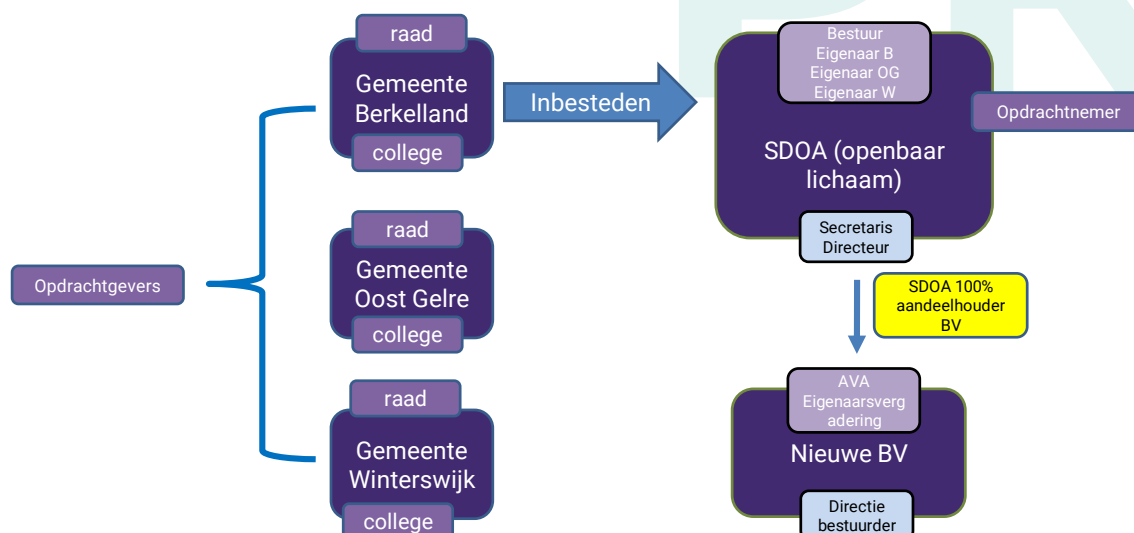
Opdrachtgevers

raad
Gemeente Berkelland
college

raad
Gemeente Oost Gelre
college

raad
Gemeente Winterswijk
college

Inbesteden

Bestuur
Eigenaar B
Eigenaar OG
Eigenaar W

Opdrachtnemer

SDOA (openbaar lichaam)

Secretaris
Directeur

SDOA 100% aandeelhouder BV

AVA
Eigenaarsvergadering

Nieuwe BV

Directie
bestuurder